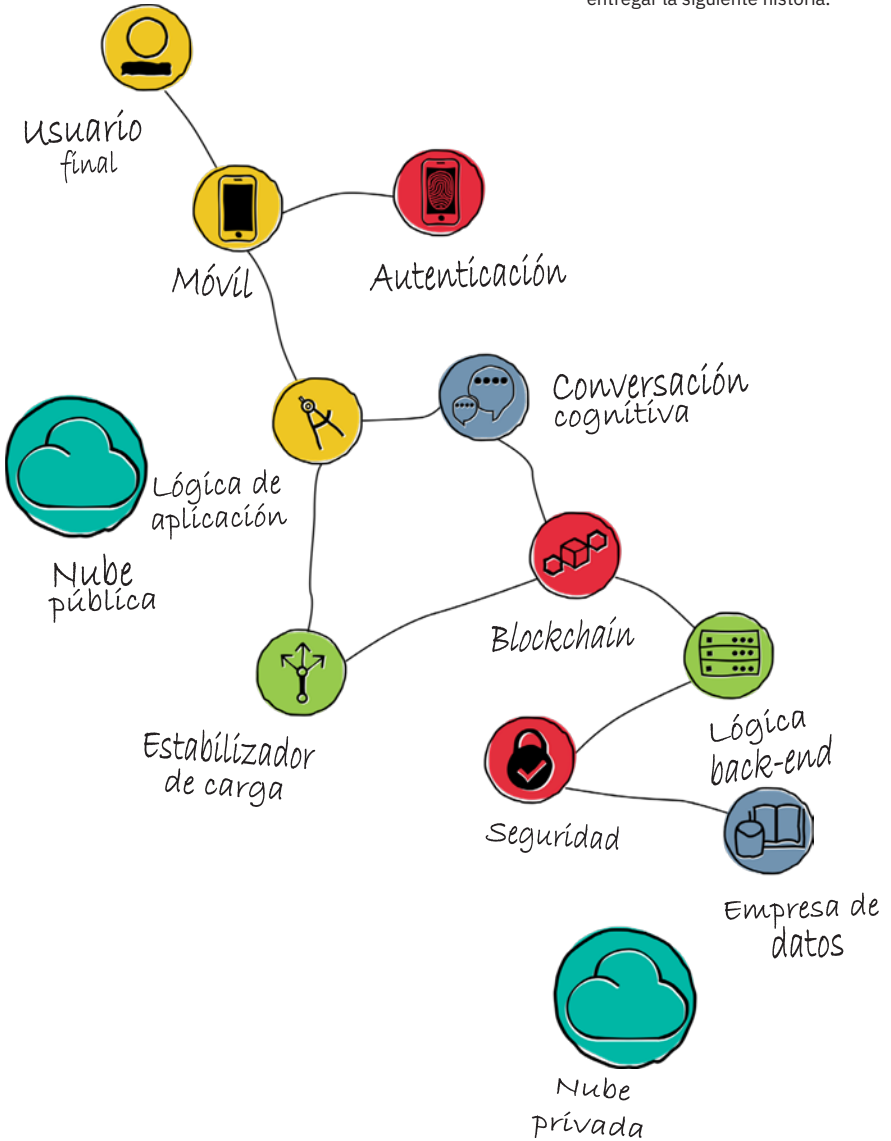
entregar la siguiente historia.

Usuario final

Móvil

Autenticación

Conversación cognitiva

Lógica de aplicación

Nube pública

Blockchain

Estabilizador de carga

Lógica back-end

Seguridad

Empresa de datos

Nube privada